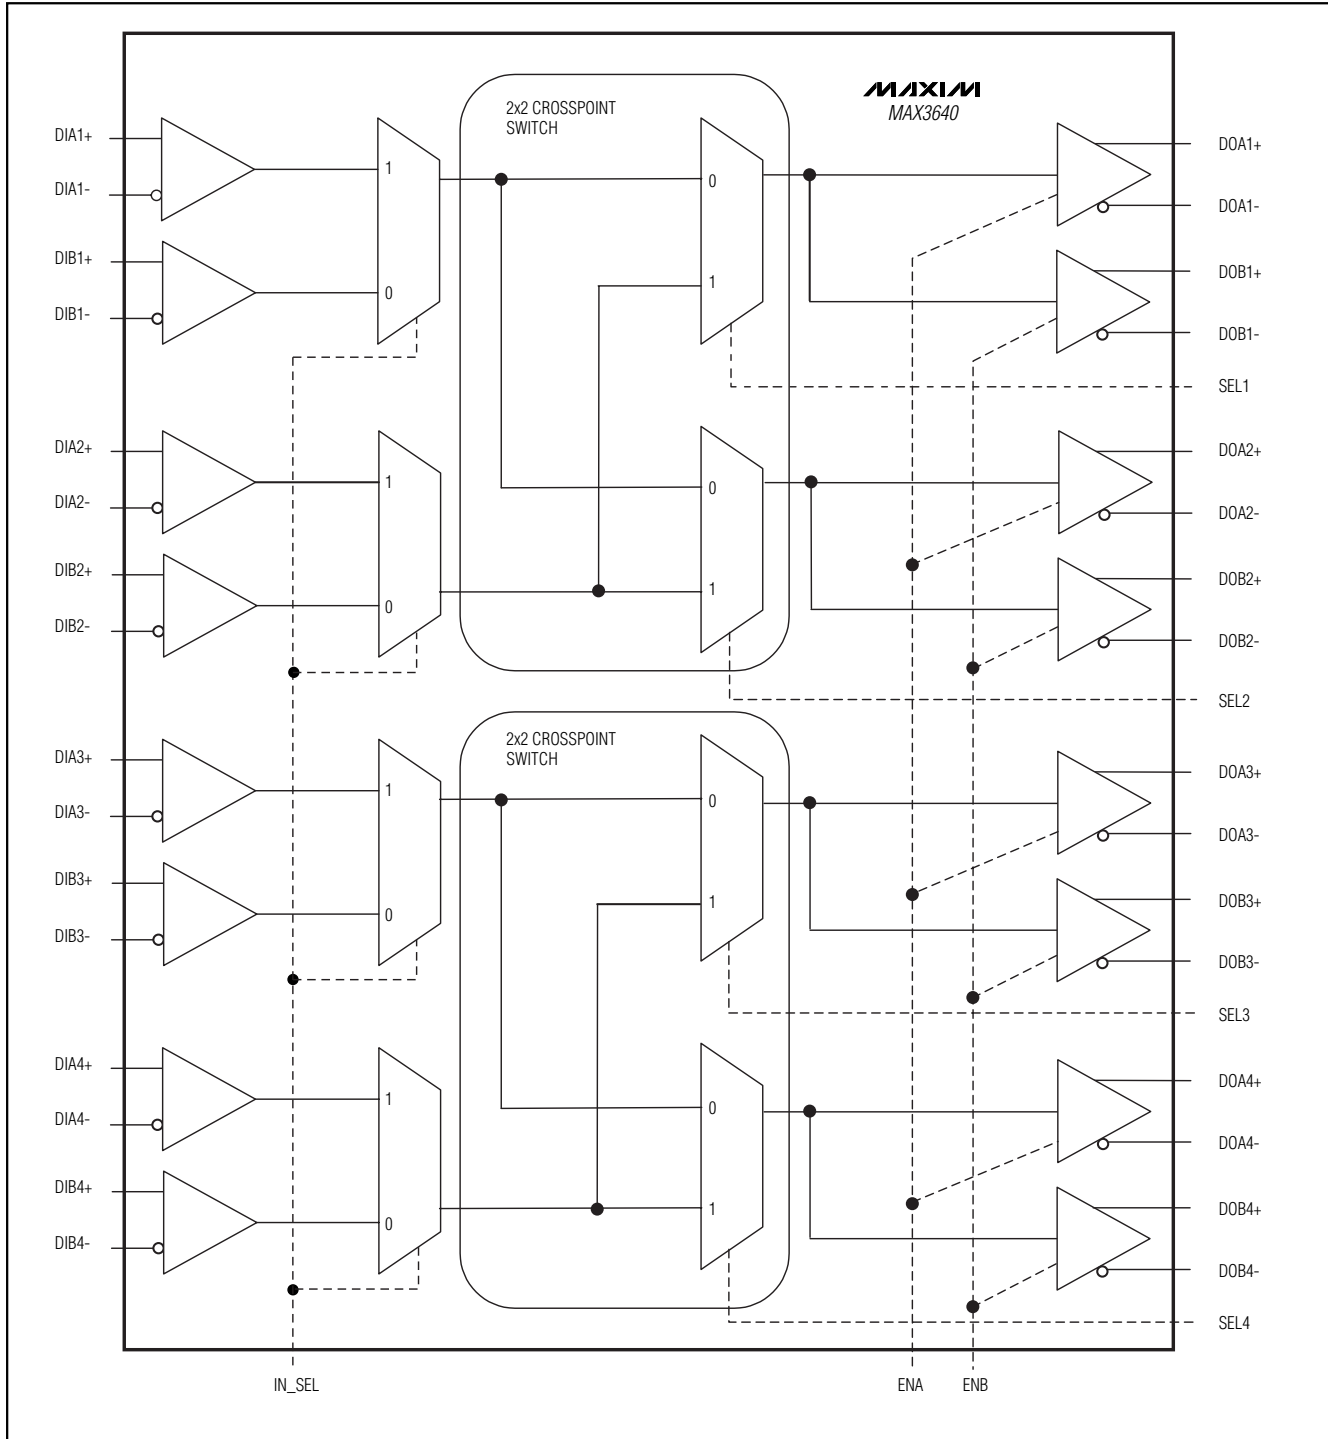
MAXIM
MAX3640

2x2 CROSSPOINT SWITCH

DIA1+
DIA1-
DIB1+
DIB1-
1
0
0
1
DOA1+
DOA1-
DOB1+
DOB1-
SEL1

DIA2+
DIA2-
DIB2+
DIB2-
1
0
0
1
DOA2+
DOA2-
DOB2+
DOB2-
SEL2

2x2 CROSSPOINT SWITCH

DIA3+
DIA3-
DIB3+
DIB3-
1
0
0
1
DOA3+
DOA3-
DOB3+
DOB3-
SEL3

DIA4+
DIA4-
DIB4+
DIB4-
1
0
0
1
DOA4+
DOA4-
DOB4+
DOB4-
SEL4

IN_SEL
ENA
ENB